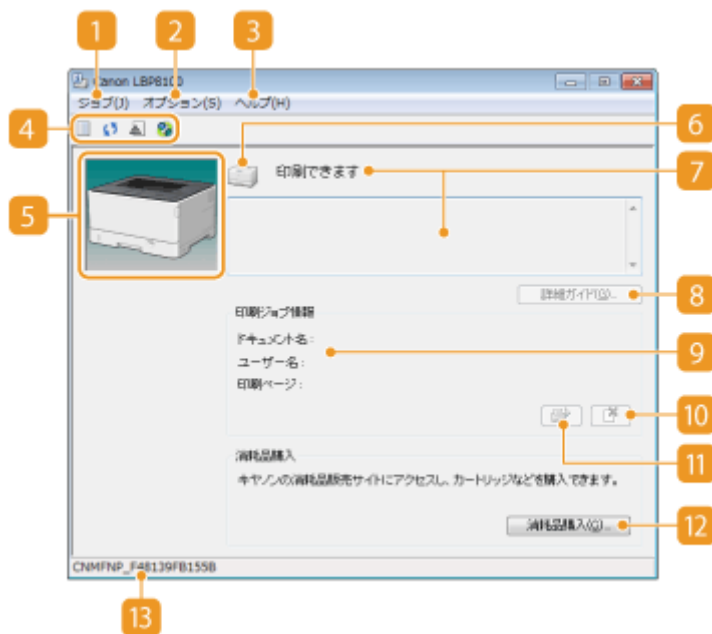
1
2
3
Canon LBP8100
ジョブ(J) オプション(S) ヘルプ(H)
4
6
5
印刷できます
7
詳細ガイド(G)...
8
印刷ジョブ情報
ドキュメント名：
ユーザー名：
印刷ページ：
9
10
11
消耗品購入
キヤノンの消耗品販売サイトにアクセスし、カートリッジなどを購入できます。
消耗品購入(C)...
12
CNMFNP_F48139FB155B
13